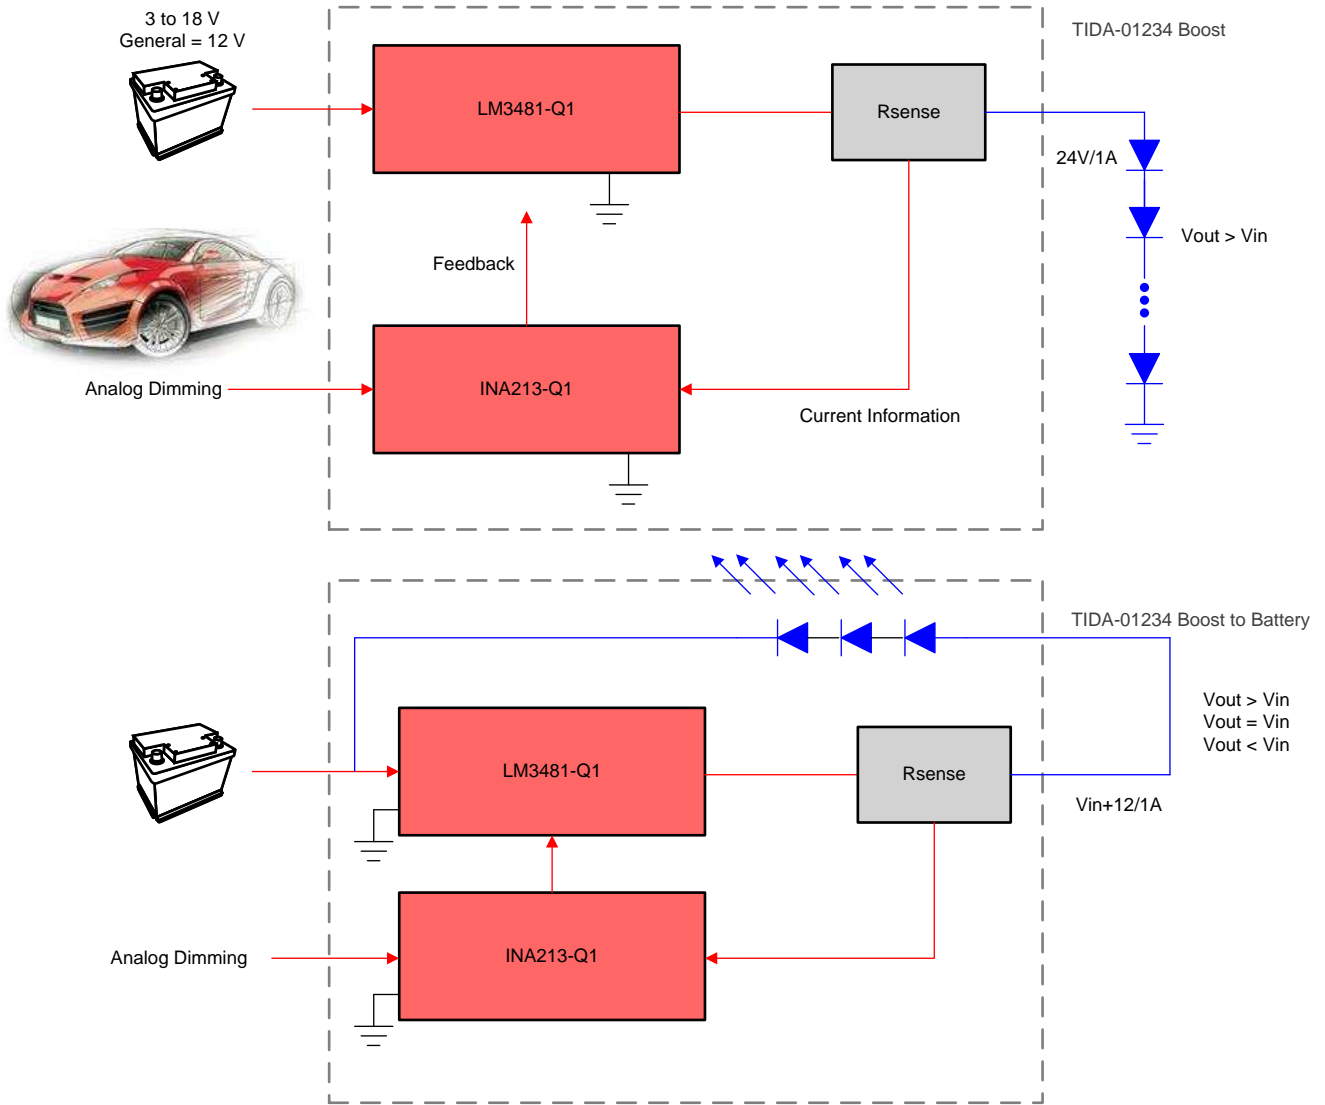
3 to 18 V
General = 12 V

TIDA-01234 Boost

LM3481-Q1

Rsense

24V/1A

Vout > Vin

Feedback

Analog Dimming

INA213-Q1

Current Information

TIDA-01234 Boost to Battery

Vout > Vin
Vout = Vin
Vout < Vin

LM3481-Q1

Rsense

Vin+12/1A

Analog Dimming

INA213-Q1